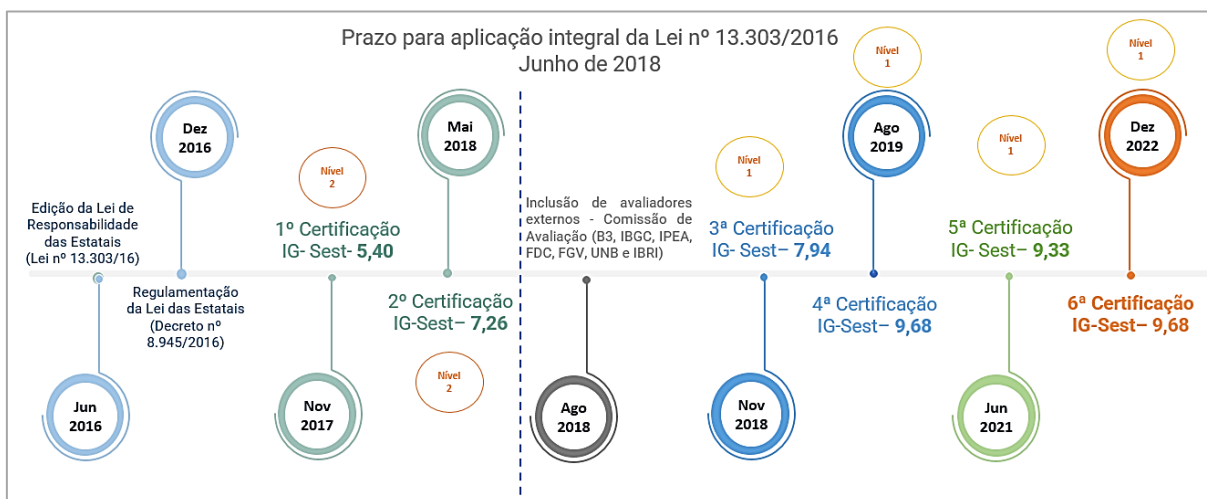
Prazo para aplicação integral da Lei nº 13.303/2016
Junho de 2018

Edição da Lei de Responsabilidade das Estatais (Lei nº 13.303/16)

Jun 2016

Dez 2016

Regulamentação da Lei das Estatais (Decreto nº 8.945/2016)

Nível 2

1º Certificação IG- Sest- 5,40

Nov 2017

Mai 2018

2º Certificação IG-Sest– 7,26

Nível 2

Inclusão de avaliadores externos - Comissão de Avaliação (B3, IBGC, IPEA, FDC, FGV, UNB e IBRI)

Ago 2018

Nível 1

3ª Certificação IG- Sest– 7,94

Nov 2018

Nível 1

Ago 2019

4ª Certificação IG-Sest– 9,68

Nível 1

5ª Certificação IG- Sest– 9,33

Jun 2021

Nível 1

Dez 2022

6ª Certificação IG-Sest– 9,68